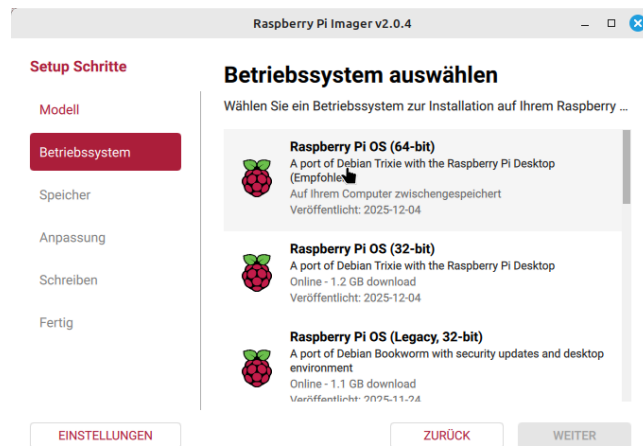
Raspberry Pi Imager v2.0.4

Setup Schritte

Modell

Betriebssystem

Speicher

Anpassung

Schreiben

Fertig

Betriebssystem auswählen

Wählen Sie ein Betriebssystem zur Installation auf Ihrem Raspberry ...

Raspberry Pi OS (64-bit)
A port of Debian Trixie with the Raspberry Pi Desktop (Empfohle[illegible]
Auf Ihrem Computer zwischengespeichert
Veröffentlicht: 2025-12-04

Raspberry Pi OS (32-bit)
A port of Debian Trixie with the Raspberry Pi Desktop
Online - 1.2 GB download
Veröffentlicht: 2025-12-04

Raspberry Pi OS (Legacy, 32-bit)
A port of Debian Bookworm with security updates and desktop environment
Online - 1.1 GB download
Veröffentlicht: 2025-11-24

EINSTELLUNGEN

ZURÜCK

WEITER